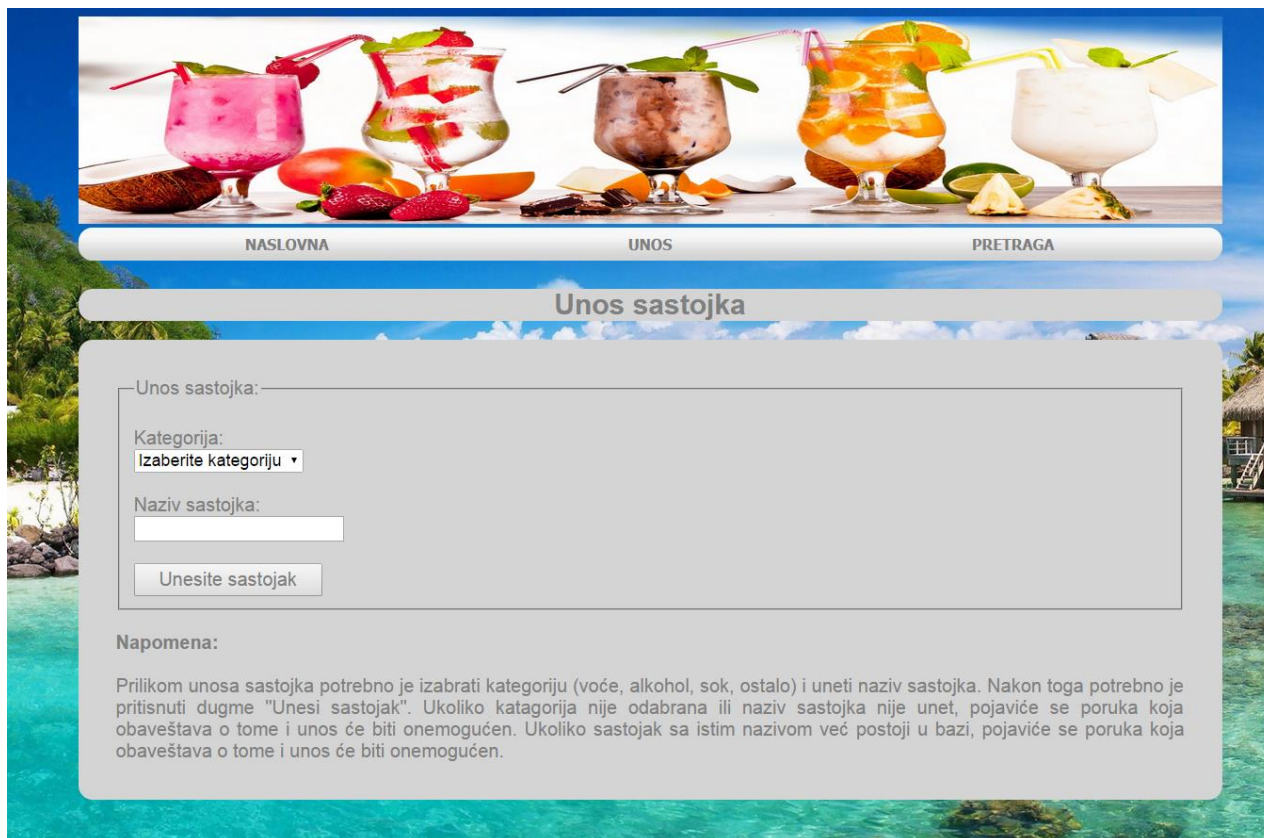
NASLOVNA UNOS PRETRAGA

Unos sastojka

Unos sastojka:

Kategorija:
Izaberite kategoriju ▾

Naziv sastojka:

Unesite sastojak

Napomena:

Prilikom unosa sastojka potrebno je izabrati kategoriju (voće, alkohol, sok, ostalo) i uneti naziv sastojka. Nakon toga potrebno je pritisnuti dugme "Unesi sastojak". Ukoliko katagorija nije odabrana ili naziv sastojka nije unet, pojaviće se poruka koja obaveštava o tome i unos će biti onemogućen. Ukoliko sastojak sa istim nazivom već postoji u bazi, pojaviće se poruka koja obaveštava o tome i unos će biti onemogućen.